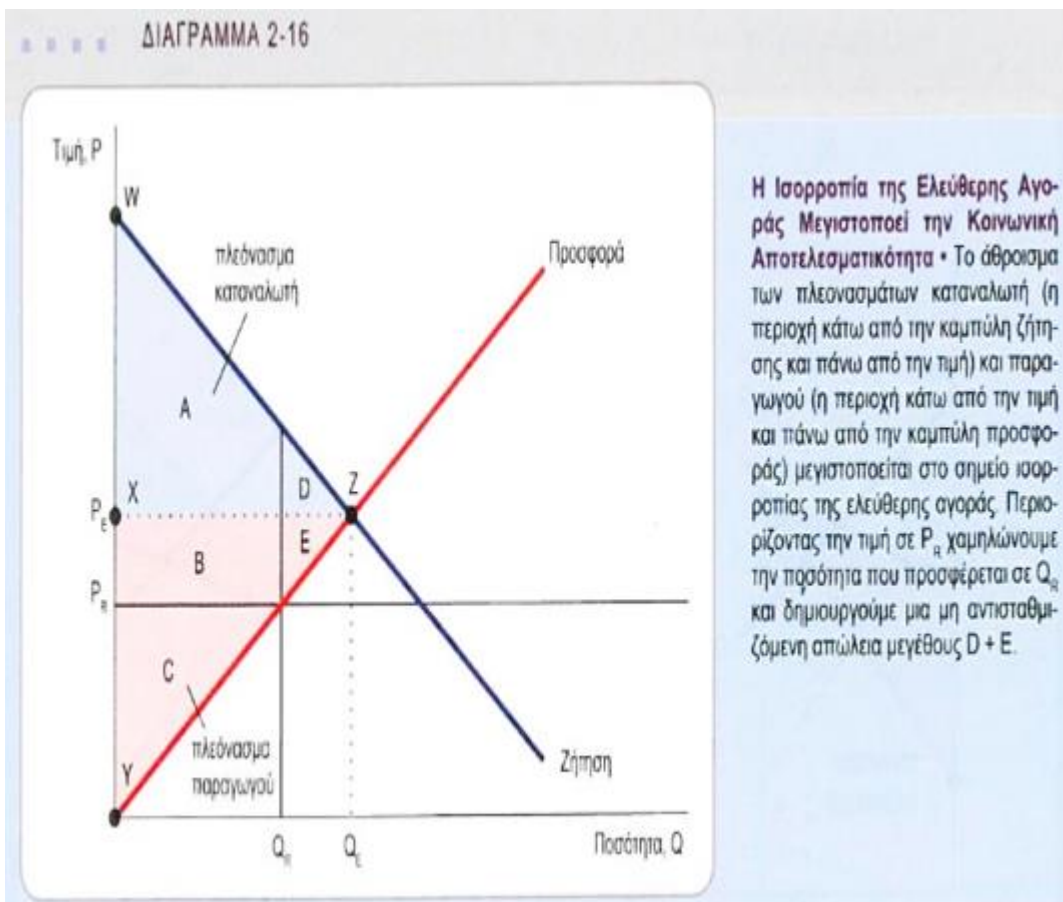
ΔΙΑΓΡΑΜΜΑ 2-16

Τιμή, P

W

πλεόνασμα καταναλωτή

Προσφορά

A

X

D

Z

$P_E$

E

B

$P_R$

C

πλεόνασμα παραγωγού

Y

Ζήτηση

$Q_R$

$Q_E$

Ποσότητα, Q

Η Ισορροπία της Ελεύθερης Αγοράς Μεγιστοποιεί την Κοινωνική Αποτελεσματικότητα • Το άθροισμα των πλεονασμάτων καταναλωτή (η περιοχή κάτω από την καμπύλη ζήτησης και πάνω από την τιμή) και παραγωγού (η περιοχή κάτω από την τιμή και πάνω από την καμπύλη προσφοράς) μεγιστοποιείται στο σημείο ισορροπίας της ελεύθερης αγοράς. Περιορίζοντας την τιμή σε $P_R$ χαμηλώνουμε την ποσότητα που προσφέρεται σε $Q_R$ και δημιουργούμε μια μη αντισταθμιζόμενη απώλεια μεγέθους D + E.